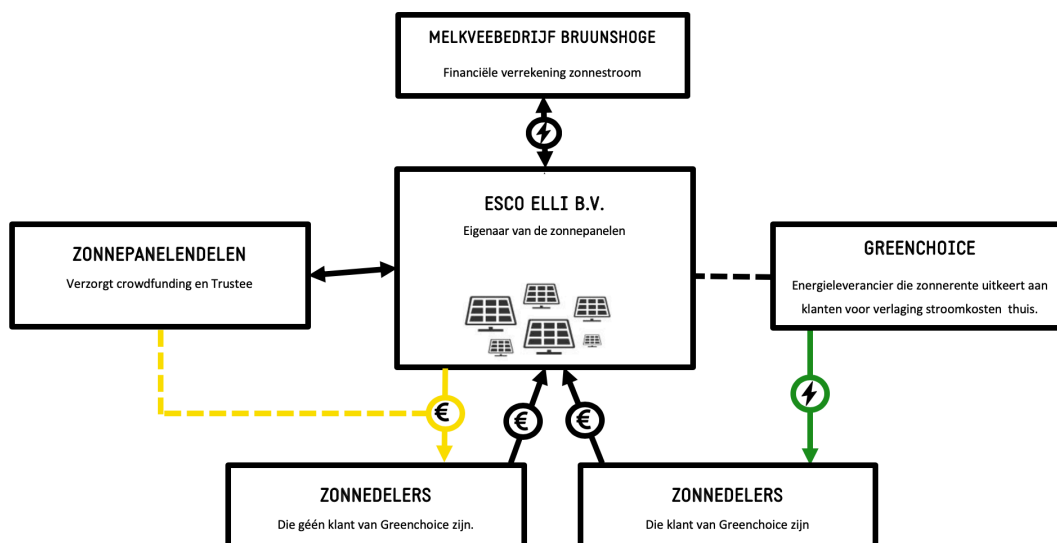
MELKVEEBEDRIJF BRUUNSHOGE

Financiële verrekening zonnestroom

ESCO ELLI B.V.

Eigenaar van de zonnepanelen

ZONNEPANELENDELEN

Verzorgt crowdfunding en Trustee

GREENCHOICE

Energieleverancier die zonnerente uitkeert aan klanten voor verlaging stroomkosten thuis.

€

€

€

ZONNEDELERS

Die géén klant van Greenchoice zijn.

ZONNEDELERS

Die klant van Greenchoice zijn